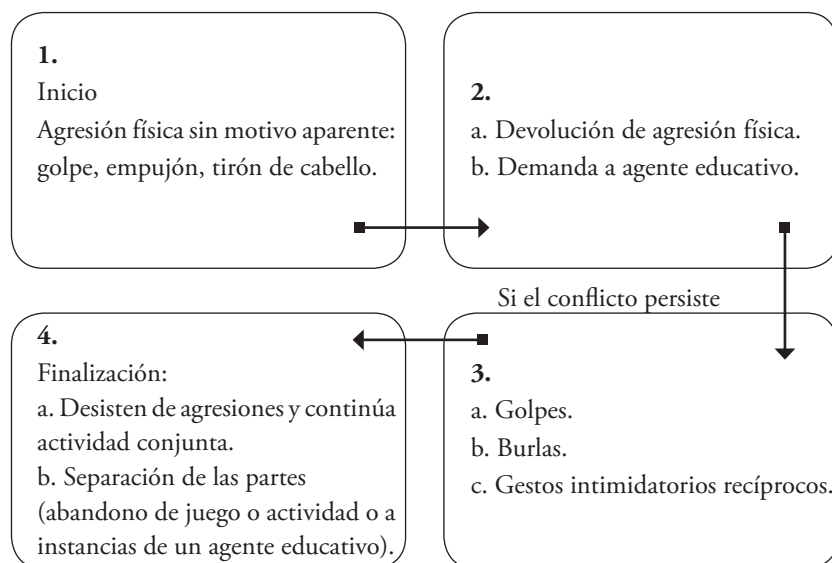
**1.**
Inicio
Agresión física sin motivo aparente: golpe, empujón, tirón de cabello.

**2.**
a. Devolución de agresión física.
b. Demanda a agente educativo.

Si el conflicto persiste

**3.**
a. Golpes.
b. Burlas.
c. Gestos intimidatorios recíprocos.

**4.**
Finalización:
a. Desisten de agresiones y continúa actividad conjunta.
b. Separación de las partes (abandono de juego o actividad o a instancias de un agente educativo).